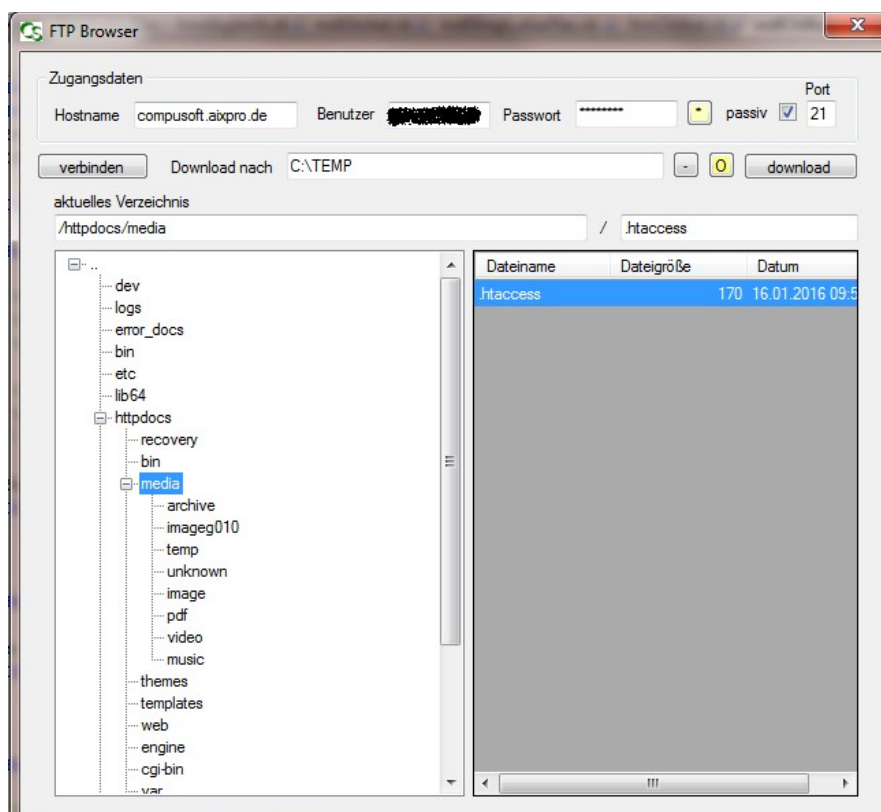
FTP Browser

Zugangsdaten

Hostname compusoft.aixpro.de Benutzer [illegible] Passwort ********* * passiv Port 21

verbinden Download nach C:\TEMP - O download

aktuelles Verzeichnis

/httpdocs/media / .htaccess

..
dev
logs
error_docs
bin
etc
lib64
httpdocs
recovery
bin
media
archive
imageg010
temp
unknown
image
pdf
video
music
themes
templates
web
engine
cgi-bin
var

| Dateiname | Dateigröße | Datum |
|---|---|---|
| .htaccess | 170 | 16.01.2016 09:5 |